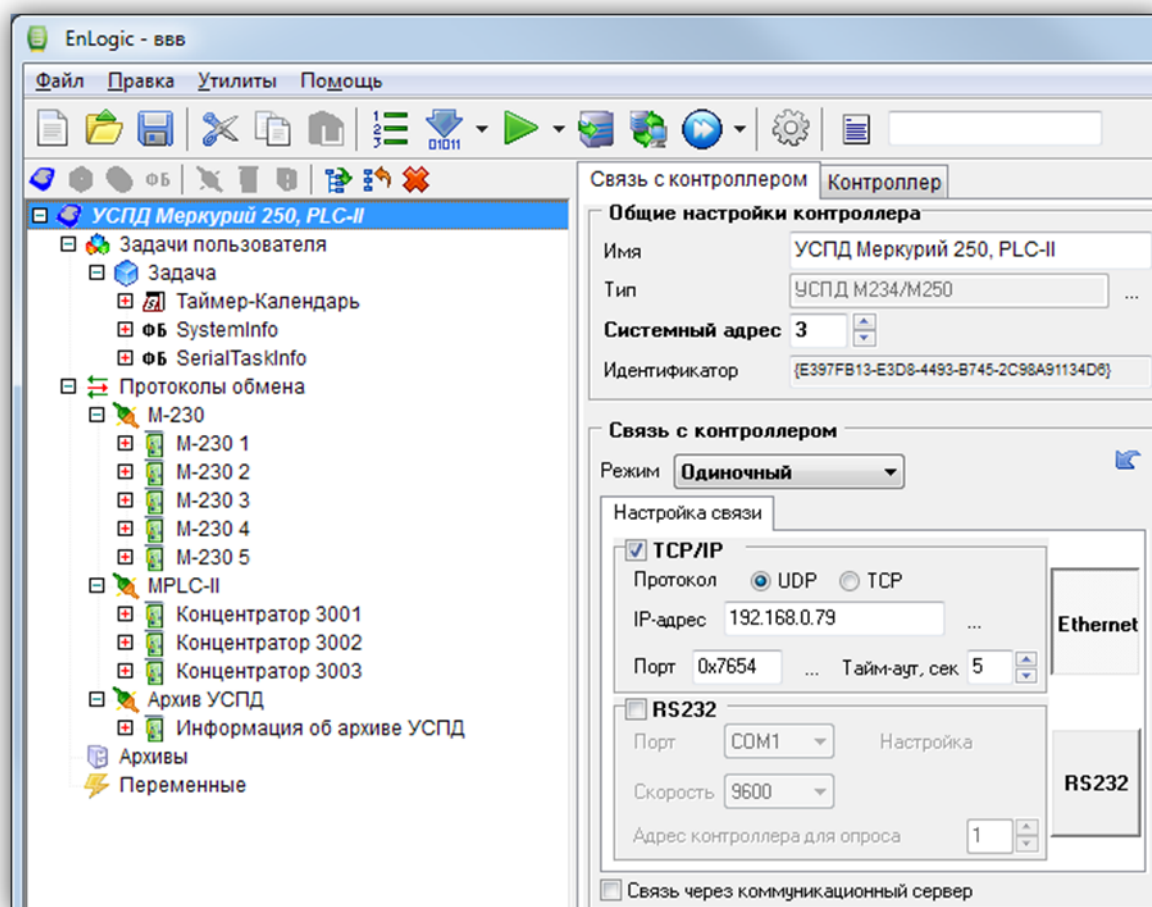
EnLogic - ввв

Файл Правка Утилиты Помощь

ФБ

УСПД Меркурий 250, PLC-II
Задачи пользователя
Задача
Таймер-Календарь
ФБ SystemInfo
ФБ SerialTaskInfo
Протоколы обмена
M-230
M-230 1
M-230 2
M-230 3
M-230 4
M-230 5
MPLC-II
Концентратор 3001
Концентратор 3002
Концентратор 3003
Архив УСПД
Информация об архиве УСПД
Архивы
Переменные

Связь с контроллером | Контроллер

Общие настройки контроллера
Имя: УСПД Меркурий 250, PLC-II
Тип: УСПД М234/М250 ...
Системный адрес 3
Идентификатор {E397FB13-E3D8-4493-B745-2C98A91134D6}

Связь с контроллером
Режим Одиночный

Настройка связи
TCP/IP
Протокол UDP TCP
IP-адрес 192.168.0.79 ...
Порт 0x7654 ... Тайм-аут, сек 5
Ethernet

RS232
Порт COM1 Настройка
Скорость 9600
Адрес контроллера для опроса 1
RS232

Связь через коммуникационный сервер